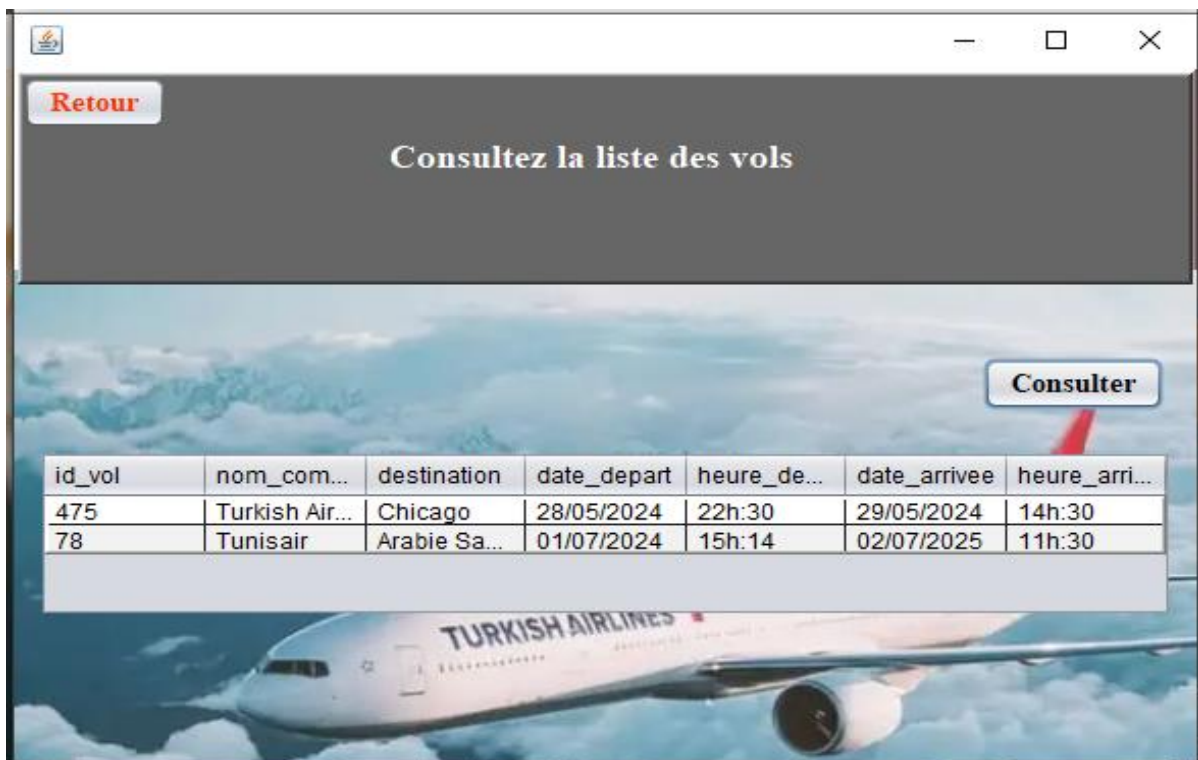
Retour

Consultez la liste des vols

Consulter

| id_vol | nom_com... | destination | date_depart | heure_de... | date_arrivee | heure_arri... |
|---|---|---|---|---|---|---|
| 475 | Turkish Air... | Chicago | 28/05/2024 | 22h:30 | 29/05/2024 | 14h:30 |
| 78 | Tunisair | Arabie Sa... | 01/07/2024 | 15h:14 | 02/07/2025 | 11h:30 |

TURKISH AIRLINES